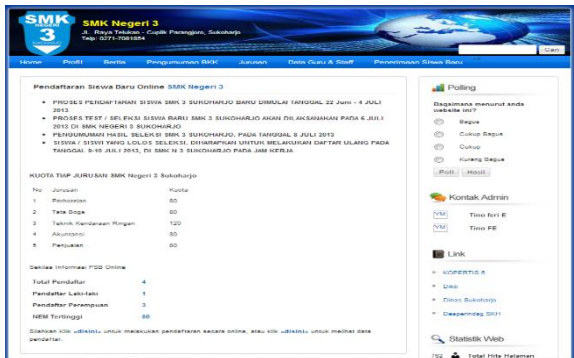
SMK NEGERI 3

SMK Negeri 3
Jl. Raya Tekuan - Cupit Parangjoro, Sukoharjo
Telp: 0271-7081854

Cari

Home Profil Berita Pengumuman BKK Jurusan Data Guru & Staff Penerimaan Siswa Baru

Pendaftaran Siswa Baru Online SMK Negeri 3

- PROSES PENDAFTARAN SISWA SMK 3 SUKOHARJO BARU DIMULAI TANGGAL 22 Juni - 4 JULI 2013
- PROSES TEST / SELEKSI SISWA BARU SMK 3 SUKOHARJO AKAN DILAKSANAKAN PADA 6 JULI 2013 DI SMK NEGERI 3 SUKOHARJO
- PENGUMUMAN HASIL SELEKSI SMK 3 SUKOHARJO, PADA TANGGAL 8 JULI 2013
- SISWA / SISWI YANG LOLOS SELEKSI, DIHARAPKAN UNTUK MELAKUKAN DAFTAR ULANG PADA TANGGAL 9-10 JULI 2013, DI SMK N 3 SUKOHARJO PADA JAM KERJA.

KUOTA TIAP JURUSAN SMK Negeri 3 Sukoharjo

| No. | Jurusan | Kuota |
|---|---|---|
| 1 | Perhotelan | 80 |
| 2 | Tata Boga | 80 |
| 3 | Teknik Kendaraan Ringan | 120 |
| 4 | Akuntansi | 80 |
| 5 | Penjualan | 80 |

Sekilas Informasi PSB Online

| Total Pendaftar | 4 |
|---|---|
| Pendaftar Laki-laki | 1 |
| Pendaftar Perempuan | 3 |
| NEM Tertinggi | 80 |

Silahkan klik »disini« untuk melakukan pendaftaran secara online, atau klik »disini« untuk melihat data pendaftar.

Polling

Bagaimana menurut anda website ini?

Bagus
Cukup Bagus
Cukup
Kurang Bagus

Poll Hasil

Kontak Admin

Tino feri E
Tino FE

Link

KOPERTIS 6
Diks
Dikpora Sukoharjo
Daspendag SKH

Statistik Web

Total Hits Halaman